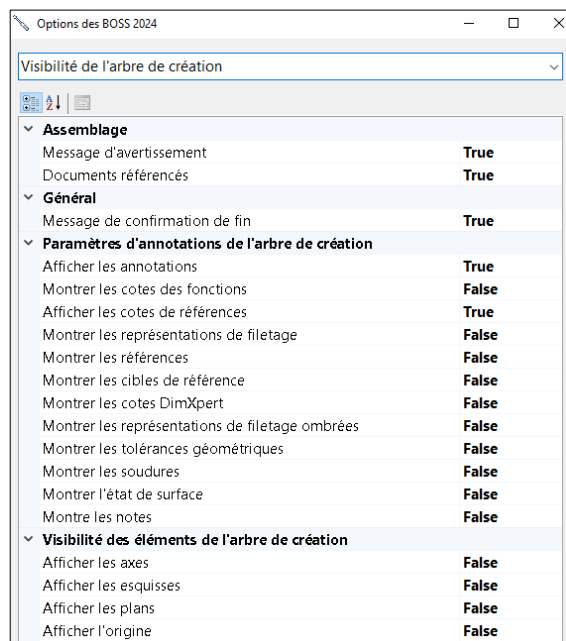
Options des BOSS 2024

Visibilité de l'arbre de création

Assemblage

| | |
|---|---|
| Message d'avertissement | True |
| Documents référencés | True |

Général

| | |
|---|---|
| Message de confirmation de fin | True |

Paramètres d'annotations de l'arbre de création

| | |
|---|---|
| Afficher les annotations | True |
| Montrer les cotes des fonctions | False |
| Afficher les cotes de références | True |
| Montrer les représentations de filetage | False |
| Montrer les références | False |
| Montrer les cibles de référence | False |
| Montrer les cotes DimXpert | False |
| Montrer les représentations de filetage ombrées | False |
| Montrer les tolérances géométriques | False |
| Montrer les soudures | False |
| Montrer l'état de surface | False |
| Montre les notes | False |

Visibilité des éléments de l'arbre de création

| | |
|---|---|
| Afficher les axes | False |
| Afficher les esquisses | False |
| Afficher les plans | False |
| Afficher l'origine | False |